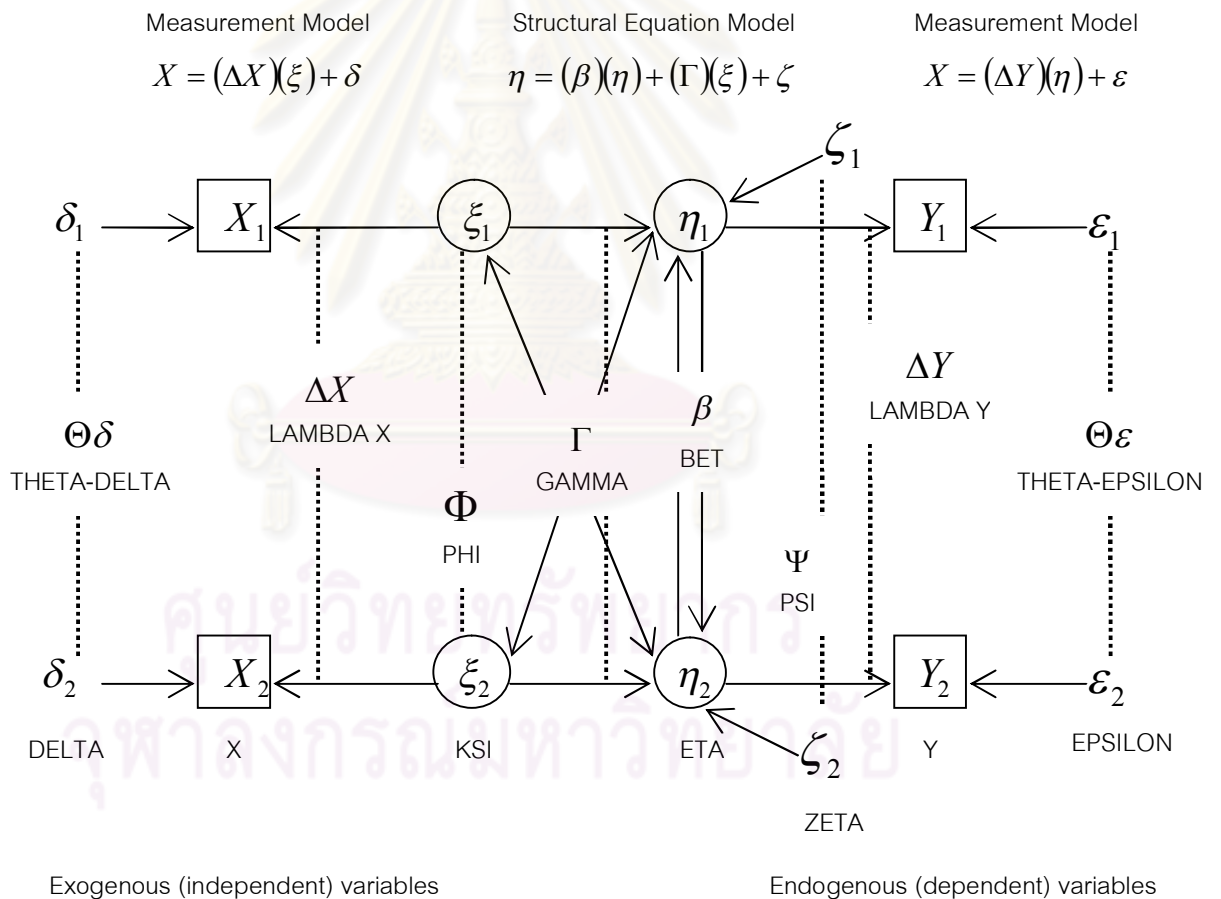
Measurement Model

$X = (\Delta X)(\xi) + \delta$

Structural Equation Model

$\eta = (\beta)(\eta) + (\Gamma)(\xi) + \zeta$

Measurement Model

$X = (\Delta Y)(\eta) + \varepsilon$

$\zeta_1$

$\delta_1$ $X_1$ $\xi_1$ $\eta_1$ $Y_1$ $\varepsilon_1$

$\Theta\delta$
THETA-DELTA

$\Delta X$
LAMBDA X

$\Gamma$
GAMMA

$\beta$
BET

$\Delta Y$
LAMBDA Y

$\Theta\varepsilon$
THETA-EPSILON

$\Phi$
PHI

$\Psi$
PSI

$\delta_2$ $X_2$ $\xi_2$ $\eta_2$ $Y_2$ $\varepsilon_2$

$\zeta_2$

DELTA X KSI ETA Y EPSILON

ZETA

ศูนย์วิทยทรัพยากร
จุฬาลงกรณ์มหาวิทยาลัย

Exogenous (independent) variables

Endogenous (dependent) variables